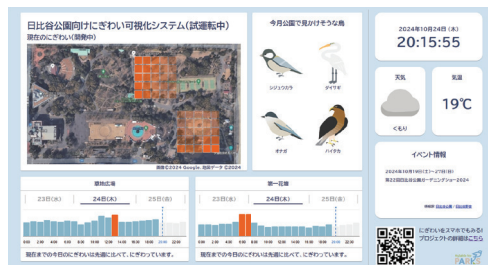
日比谷公園向けにぎわい可視化システム（試運転中）
現在のにぎわい（開発中）

画像©2024 Google、地図データ ©2024

今月公園で見かけそうな鳥
シジュウカラ
ダイサギ
オナガ
ハイタカ

2024年10月24日（木）
20:15:55

天気
くもり

気温
19℃

イベント情報
2024年10月19日（土）〜27日（日）
第22回日比谷公園ガーデニングショー2024
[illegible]

草地広場
23日（水）
24日（木）
25日（金）
現在までの今日のにぎわいは先週に比べて、にぎわっています。

第一花壇
23日（水）
24日（木）
25日（金）
現在までの今日のにぎわいは先週に比べて、にぎわっています。

にぎわいをスマホでもみる！
プロジェクトの詳細はこちら